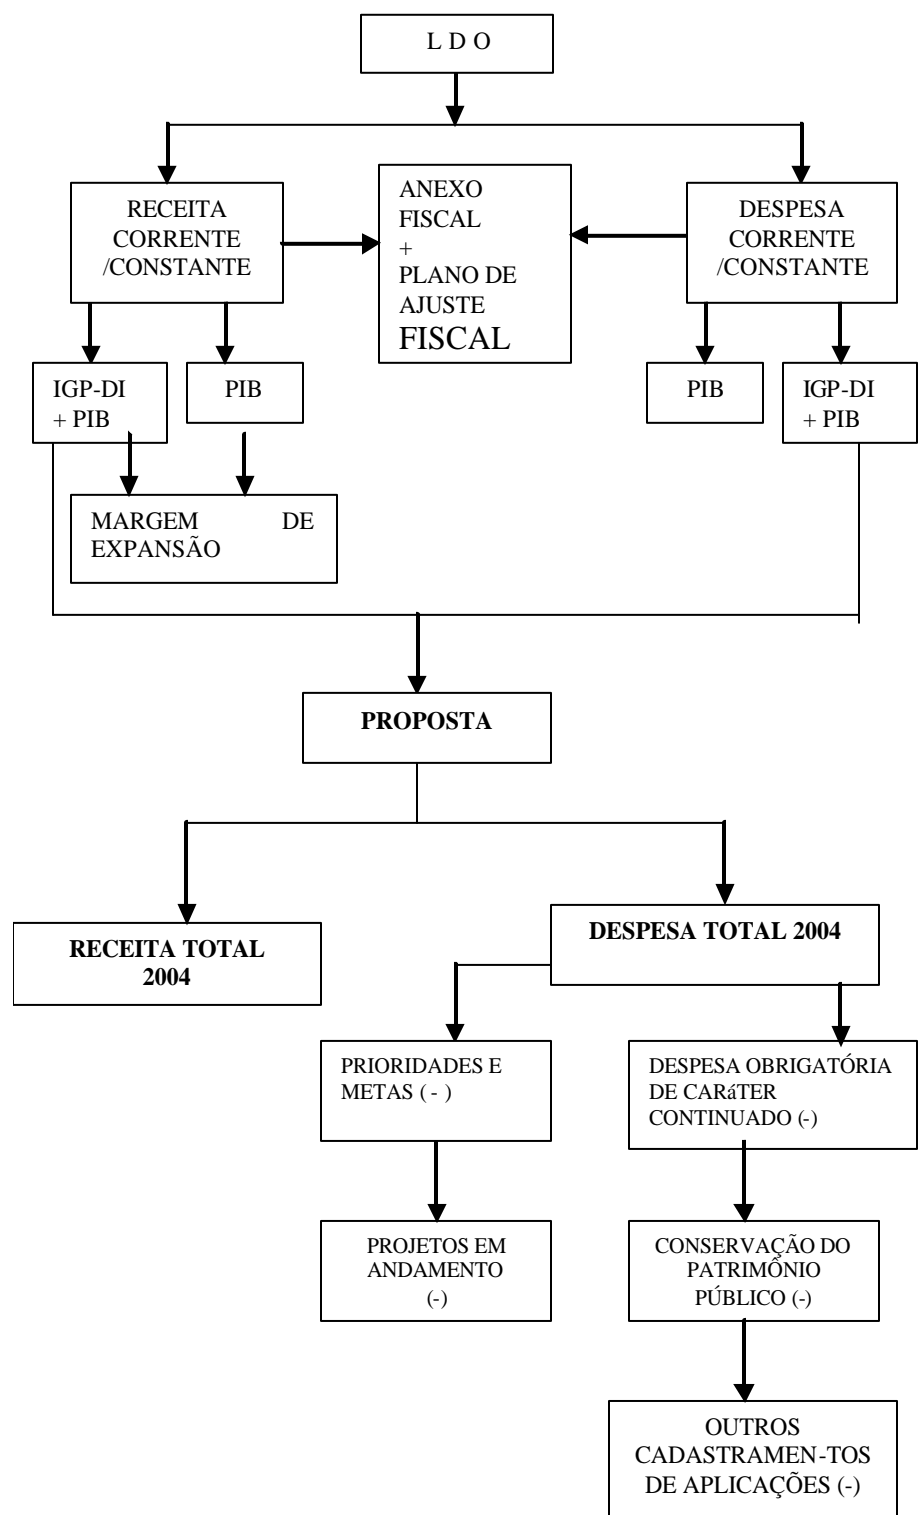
L D O

RECEITA CORRENTE /CONSTANTE

ANEXO FISCAL + PLANO DE AJUSTE FISCAL

DESPESA CORRENTE /CONSTANTE

IGP-DI + PIB

PIB

PIB

IGP-DI + PIB

MARGEM DE EXPANSÃO

PROPOSTA

RECEITA TOTAL 2004

DESPESA TOTAL 2004

PRIORIDADES E METAS ( - )

DESPESA OBRIGATÓRIA DE CARáTER CONTINUADO (-)

PROJETOS EM ANDAMENTO (-)

CONSERVAÇÃO DO PATRIMÔNIO PÚBLICO (-)

OUTROS CADASTRAMEN-TOS DE APLICAÇÕES (-)